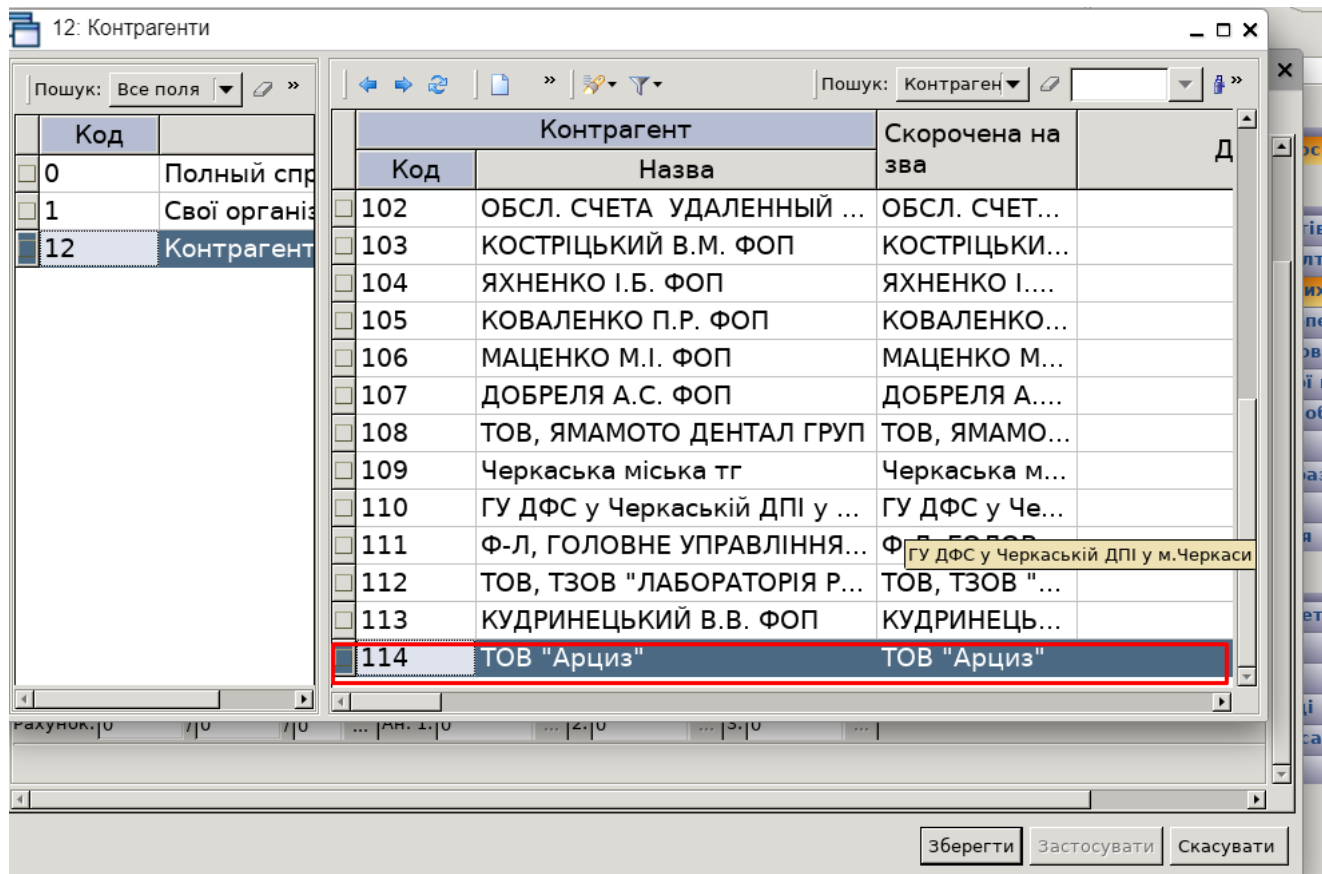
12: Контрагенти

Пошук: Все поля

| Код | |
|---|---|
| 0 | Полный спр |
| 1 | Свої організ |
| 12 | Контрагент |

Пошук: Контраген

| Код | Назва | Скорочена назва | Д |
|---|---|---|---|
| 102 | ОБСЛ. СЧЕТА УДАЛЕННЫЙ ... | ОБСЛ. СЧЕТ... | |
| 103 | КОСТРІЦЬКИЙ В.М. ФОП | КОСТРІЦЬКИ... | |
| 104 | ЯХНЕНКО І.Б. ФОП | ЯХНЕНКО І.... | |
| 105 | КОВАЛЕНКО П.Р. ФОП | КОВАЛЕНКО... | |
| 106 | МАЦЕНКО М.І. ФОП | МАЦЕНКО М... | |
| 107 | ДОБРЕЛЯ А.С. ФОП | ДОБРЕЛЯ А.... | |
| 108 | ТОВ, ЯМАМОТО ДЕНТАЛ ГРУП | ТОВ, ЯМАМО... | |
| 109 | Черкаська міська тг | Черкаська м... | |
| 110 | ГУ ДФС у Черкаській ДПІ у ... | ГУ ДФС у Че... | |
| 111 | Ф-Л, ГОЛОВНЕ УПРАВЛІННЯ... | Ф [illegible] | |
| 112 | ТОВ, ТЗОВ "ЛАБОРАТОРІЯ Р... | ТОВ, ТЗОВ "... | |
| 113 | КУДРИНЕЦЬКИЙ В.В. ФОП | КУДРИНЕЦЬ... | |
| 114 | ТОВ "Арциз" | ТОВ "Арциз" | |

Контрагент

ГУ ДФС у Черкаській ДПІ у м.Черкаси

Рахунок: 0 /0 /0 ... Ан. 1: 0 ... 2: 0 ... 3: 0 ...

Зберегти Застосувати Скасувати